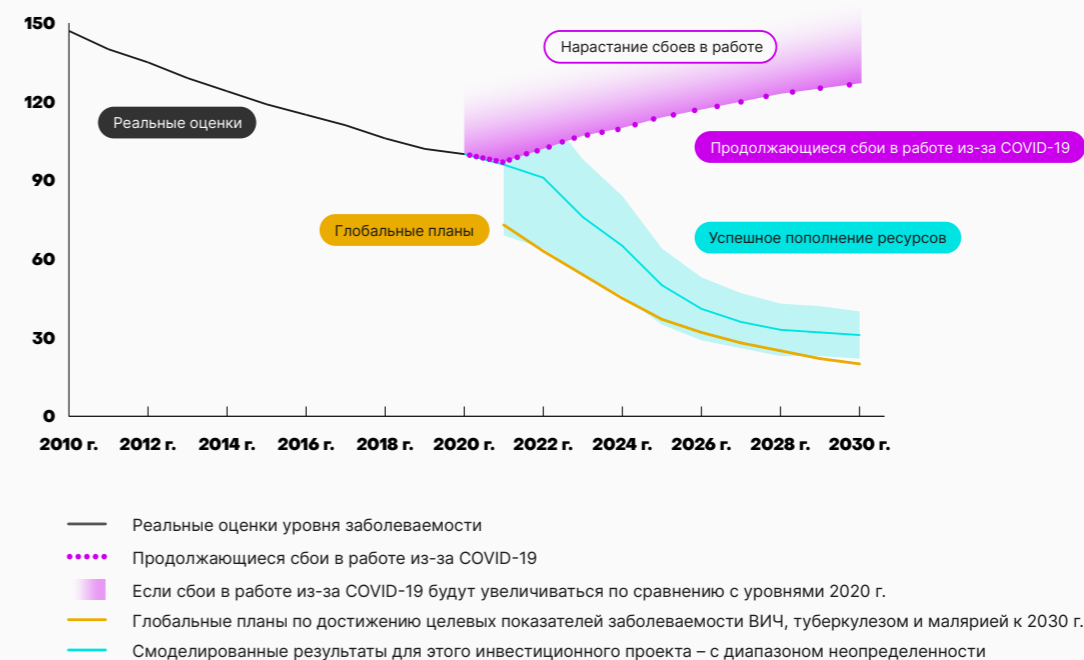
150
120
90
60
30
0

2010 г. 2012 г. 2014 г. 2016 г. 2018 г. 2020 г. 2022 г. 2024 г. 2026 г. 2028 г. 2030 г.

Нарастание сбоев в работе

Реальные оценки

Продолжающиеся сбои в работе из-за COVID-19

Глобальные планы

Успешное пополнение ресурсов

Реальные оценки уровня заболеваемости

Продолжающиеся сбои в работе из-за COVID-19

Если сбои в работе из-за COVID-19 будут увеличиваться по сравнению с уровнями 2020 г.

Глобальные планы по достижению целевых показателей заболеваемости ВИЧ, туберкулезом и малярией к 2030 г.

Смоделированные результаты для этого инвестиционного проекта – с диапазоном неопределенности